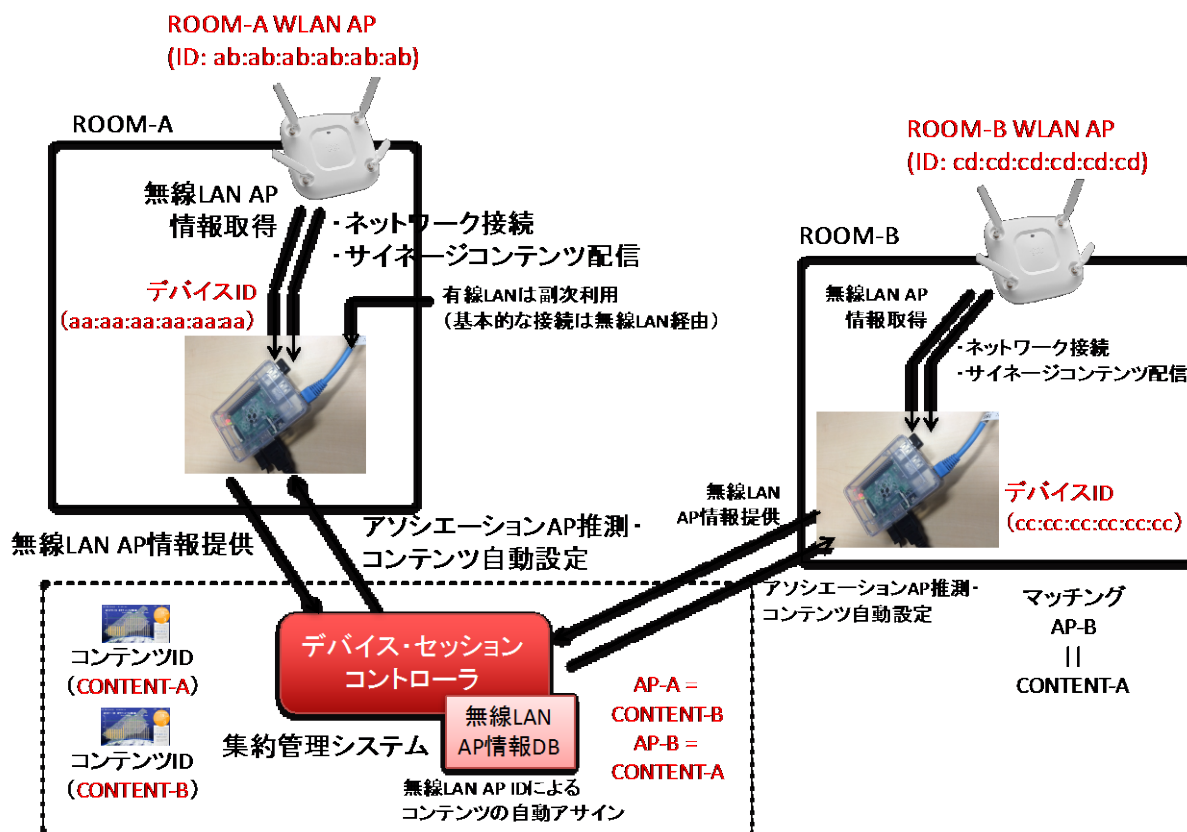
ROOM-A WLAN AP
(ID: ab:ab:ab:ab:ab:ab)

ROOM-A

無線LAN AP
情報取得

・ネットワーク接続
・サイネージコンテンツ配信

デバイスID
（aa:aa:aa:aa:aa:aa）

有線LANは副次利用
（基本的な接続は無線LAN経由）

ROOM-B WLAN AP
(ID: cd:cd:cd:cd:cd:cd)

ROOM-B

無線LAN AP
情報取得

・ネットワーク接続
・サイネージコンテンツ配信

デバイスID
（cc:cc:cc:cc:cc:cc）

無線LAN
AP情報提供

無線LAN AP情報提供

アソシエーションAP推測・
コンテンツ自動設定

アソシエーションAP推測・
コンテンツ自動設定

マッチング
AP-B
||
CONTENT-A

コンテンツID
（CONTENT-A）

コンテンツID
（CONTENT-B）

デバイス・セッション
コントローラ

無線LAN
AP情報DB

集約管理システム

AP-A =
CONTENT-B
AP-B =
CONTENT-A

無線LAN AP IDによる
コンテンツの自動アサイン